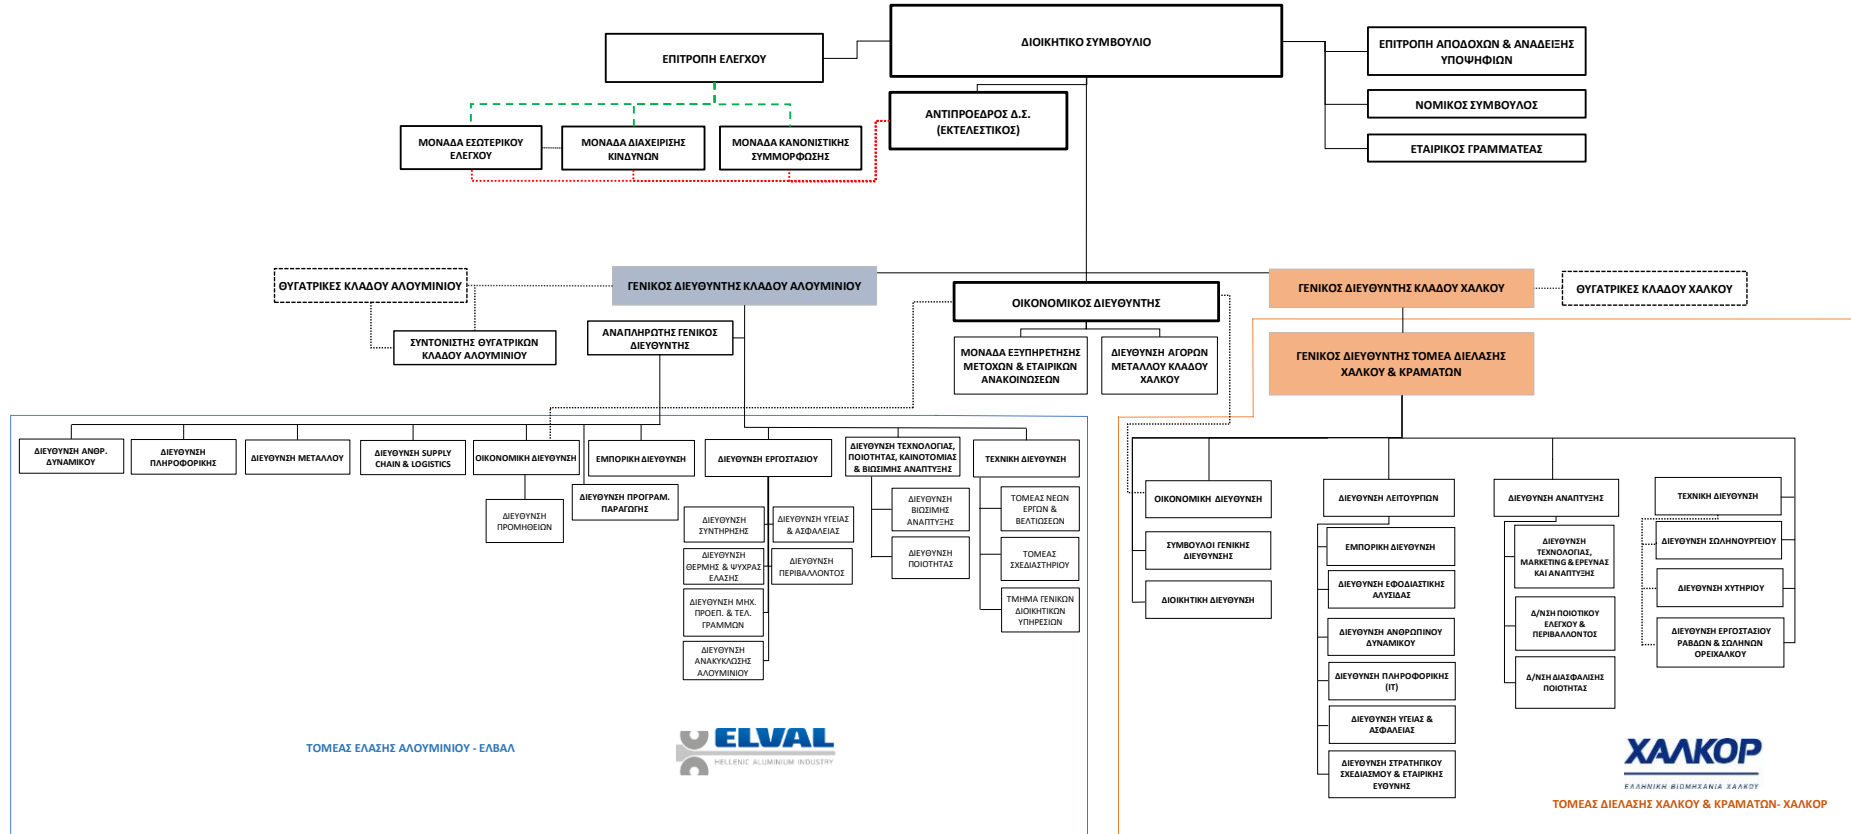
ΔΙΟΙΚΗΤΙΚΟ ΣΥΜΒΟΥΛΙΟ

ΕΠΙΤΡΟΠΗ ΕΛΕΓΧΟΥ

ΕΠΙΤΡΟΠΗ ΑΠΟΔΟΧΩΝ & ΑΝΑΔΕΙΞΗΣ ΥΠΟΨΗΦΙΩΝ

ΝΟΜΙΚΟΣ ΣΥΜΒΟΥΛΟΣ

ΕΤΑΙΡΙΚΟΣ ΓΡΑΜΜΑΤΕΑΣ

ΑΝΤΙΠΡΟΕΔΡΟΣ Δ.Σ. (ΕΚΤΕΛΕΣΤΙΚΟΣ)

ΜΟΝΑΔΑ ΕΣΩΤΕΡΙΚΟΥ ΕΛΕΓΧΟΥ

ΜΟΝΑΔΑ ΔΙΑΧΕΙΡΙΣΗΣ ΚΙΝΔΥΝΩΝ

ΜΟΝΑΔΑ ΚΑΝΟΝΙΣΤΙΚΗΣ ΣΥΜΜΟΡΦΩΣΗΣ

ΘΥΓΑΤΡΙΚΕΣ ΚΛΑΔΟΥ ΑΛΟΥΜΙΝΙΟΥ

ΓΕΝΙΚΟΣ ΔΙΕΥΘΥΝΤΗΣ ΚΛΑΔΟΥ ΑΛΟΥΜΙΝΙΟΥ

ΟΙΚΟΝΟΜΙΚΟΣ ΔΙΕΥΘΥΝΤΗΣ

ΓΕΝΙΚΟΣ ΔΙΕΥΘΥΝΤΗΣ ΚΛΑΔΟΥ ΧΑΛΚΟΥ

ΘΥΓΑΤΡΙΚΕΣ ΚΛΑΔΟΥ ΧΑΛΚΟΥ

ΣΥΝΤΟΝΙΣΤΗΣ ΘΥΓΑΤΡΙΚΩΝ ΚΛΑΔΟΥ ΑΛΟΥΜΙΝΙΟΥ

ΑΝΑΠΛΗΡΩΤΗΣ ΓΕΝΙΚΟΣ ΔΙΕΥΘΥΝΤΗΣ

ΜΟΝΑΔΑ ΕΞΥΠΗΡΕΤΗΣΗΣ ΜΕΤΟΧΩΝ & ΕΤΑΙΡΙΚΩΝ ΑΝΑΚΟΙΝΩΣΕΩΝ

ΔΙΕΥΘΥΝΣΗ ΑΓΟΡΩΝ ΜΕΤΑΛΛΟΥ ΚΛΑΔΟΥ ΧΑΛΚΟΥ

ΓΕΝΙΚΟΣ ΔΙΕΥΘΥΝΤΗΣ ΤΟΜΕΑ ΔΙΕΛΑΣΗΣ ΧΑΛΚΟΥ & ΚΡΑΜΑΤΩΝ

ΔΙΕΥΘΥΝΣΗ ΑΝΘΡ. ΔΥΝΑΜΙΚΟΥ

ΔΙΕΥΘΥΝΣΗ ΠΛΗΡΟΦΟΡΙΚΗΣ

ΔΙΕΥΘΥΝΣΗ ΜΕΤΑΛΛΟΥ

ΔΙΕΥΘΥΝΣΗ SUPPLY CHAIN & LOGISTICS

ΟΙΚΟΝΟΜΙΚΗ ΔΙΕΥΘΥΝΣΗ

ΕΜΠΟΡΙΚΗ ΔΙΕΥΘΥΝΣΗ

ΔΙΕΥΘΥΝΣΗ ΕΡΓΟΣΤΑΣΙΟΥ

ΔΙΕΥΘΥΝΣΗ ΤΕΧΝΟΛΟΓΙΑΣ, ΠΟΙΟΤΗΤΑΣ, ΚΑΙΝΟΤΟΜΙΑΣ & ΒΙΩΣΙΜΗΣ ΑΝΑΠΤΥΞΗΣ

ΤΕΧΝΙΚΗ ΔΙΕΥΘΥΝΣΗ

ΔΙΕΥΘΥΝΣΗ ΠΡΟΜΗΘΕΙΩΝ

ΔΙΕΥΘΥΝΣΗ ΠΡΟΓΡΑΜ. ΠΑΡΑΓΩΓΗΣ

ΔΙΕΥΘΥΝΣΗ ΣΥΝΤΗΡΗΣΗΣ

ΔΙΕΥΘΥΝΣΗ ΥΓΕΙΑΣ & ΑΣΦΑΛΕΙΑΣ

ΔΙΕΥΘΥΝΣΗ ΘΕΡΜΗΣ & ΨΥΧΡΑΣ ΕΛΑΣΗΣ

ΔΙΕΥΘΥΝΣΗ ΠΕΡΙΒΑΛΛΟΝΤΟΣ

ΔΙΕΥΘΥΝΣΗ ΜΗΧ. ΠΡΟΕΠ. & ΤΕΛ. ΓΡΑΜΜΩΝ

ΔΙΕΥΘΥΝΣΗ ΑΝΑΚΥΚΛΩΣΗΣ ΑΛΟΥΜΙΝΙΟΥ

ΔΙΕΥΘΥΝΣΗ ΒΙΩΣΙΜΗΣ ΑΝΑΠΤΥΞΗΣ

ΔΙΕΥΘΥΝΣΗ ΠΟΙΟΤΗΤΑΣ

ΤΟΜΕΑΣ ΝΕΩΝ ΕΡΓΩΝ & ΒΕΛΤΙΩΣΕΩΝ

ΤΟΜΕΑΣ ΣΧΕΔΙΑΣΤΗΡΙΟΥ

ΤΜΗΜΑ ΓΕΝΙΚΩΝ ΔΙΟΙΚΗΤΙΚΩΝ ΥΠΗΡΕΣΙΩΝ

ΤΟΜΕΑΣ ΕΛΑΣΗΣ ΑΛΟΥΜΙΝΙΟΥ - ΕΛΒΑΛ

ELVAL
HELLENIC ALUMINIUM INDUSTRY

ΟΙΚΟΝΟΜΙΚΗ ΔΙΕΥΘΥΝΣΗ

ΣΥΜΒΟΥΛΟΙ ΓΕΝΙΚΗΣ ΔΙΕΥΘΥΝΣΗΣ

ΔΙΟΙΚΗΤΙΚΗ ΔΙΕΥΘΥΝΣΗ

ΔΙΕΥΘΥΝΣΗ ΛΕΙΤΟΥΡΓΙΩΝ

ΕΜΠΟΡΙΚΗ ΔΙΕΥΘΥΝΣΗ

ΔΙΕΥΘΥΝΣΗ ΕΦΟΔΙΑΣΤΙΚΗΣ ΑΛΥΣΙΔΑΣ

ΔΙΕΥΘΥΝΣΗ ΑΝΘΡΩΠΙΝΟΥ ΔΥΝΑΜΙΚΟΥ

ΔΙΕΥΘΥΝΣΗ ΠΛΗΡΟΦΟΡΙΚΗΣ (IT)

ΔΙΕΥΘΥΝΣΗ ΥΓΕΙΑΣ & ΑΣΦΑΛΕΙΑΣ

ΔΙΕΥΘΥΝΣΗ ΣΤΡΑΤΗΓΙΚΟΥ ΣΧΕΔΙΑΣΜΟΥ & ΕΤΑΙΡΙΚΗΣ ΕΥΘΥΝΗΣ

ΔΙΕΥΘΥΝΣΗ ΑΝΑΠΤΥΞΗΣ

ΔΙΕΥΘΥΝΣΗ ΤΕΧΝΟΛΟΓΙΑΣ, MARKETING & ΕΡΕΥΝΑΣ ΚΑΙ ΑΝΑΠΤΥΞΗΣ

Δ/ΝΣΗ ΠΟΙΟΤΙΚΟΥ ΕΛΕΓΧΟΥ & ΠΕΡΙΒΑΛΛΟΝΤΟΣ

Δ/ΝΣΗ ΔΙΑΣΦΑΛΙΣΗΣ ΠΟΙΟΤΗΤΑΣ

ΤΕΧΝΙΚΗ ΔΙΕΥΘΥΝΣΗ

ΔΙΕΥΘΥΝΣΗ ΣΩΛΗΝΟΥΡΓΕΙΟΥ

ΔΙΕΥΘΥΝΣΗ ΧΥΤΗΡΙΟΥ

ΔΙΕΥΘΥΝΣΗ ΕΡΓΟΣΤΑΣΙΟΥ ΡΑΒΔΩΝ & ΣΩΛΗΝΩΝ ΟΡΕΙΧΑΛΚΟΥ

ΧΑΛΚΟΡ
ΕΛΛΗΝΙΚΗ ΒΙΟΜΗΧΑΝΙΑ ΧΑΛΚΟΥ

ΤΟΜΕΑΣ ΔΙΕΛΑΣΗΣ ΧΑΛΚΟΥ & ΚΡΑΜΑΤΩΝ- ΧΑΛΚΟΡ